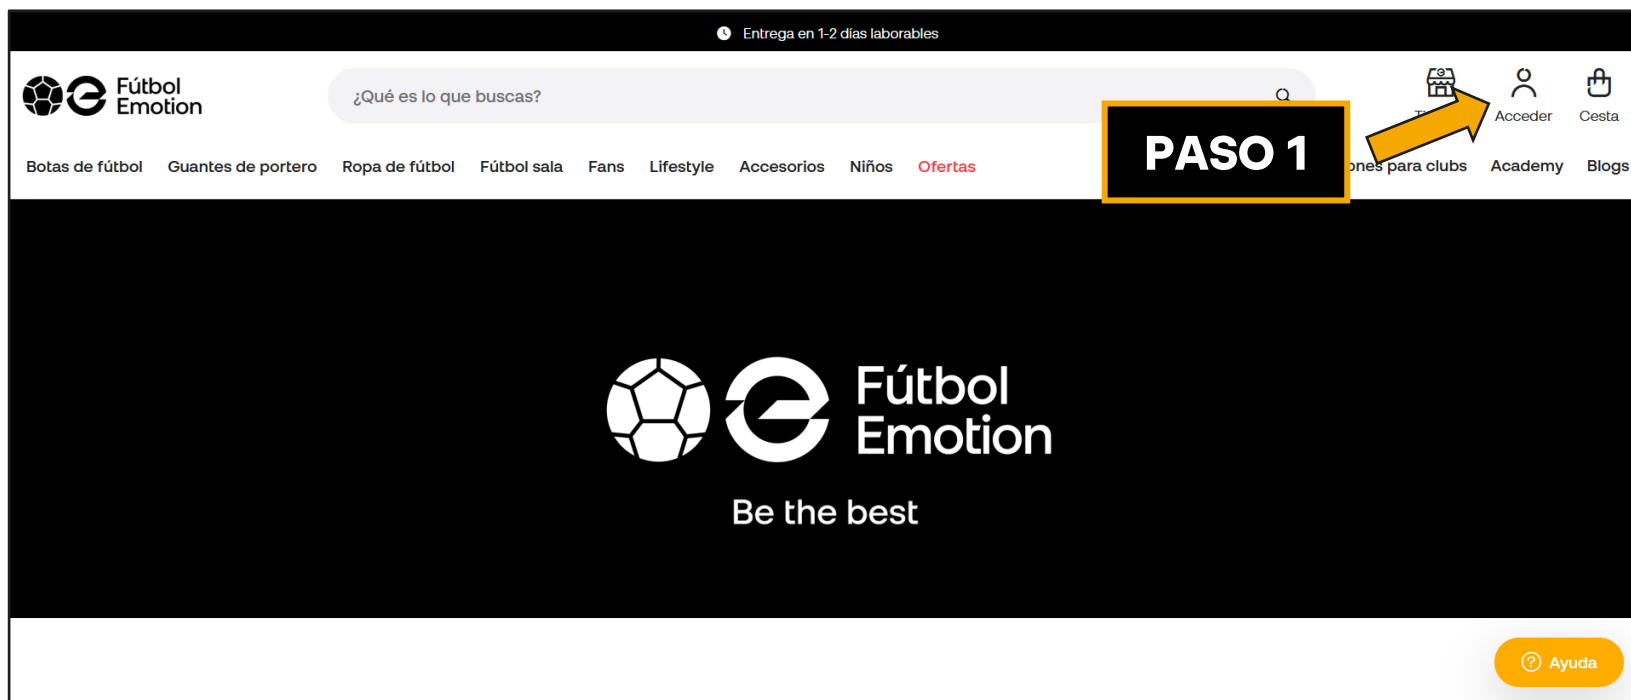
Entrega en 1-2 días laborables

Fútbol Emotion

¿Qué es lo que buscas?

PASO 1

Acceder

Cesta

Botas de fútbol Guantes de portero Ropa de fútbol Fútbol sala Fans Lifestyle Accesorios Niños Ofertas

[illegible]ones para clubs Academy Blogs

Fútbol Emotion

Be the best

Ayuda